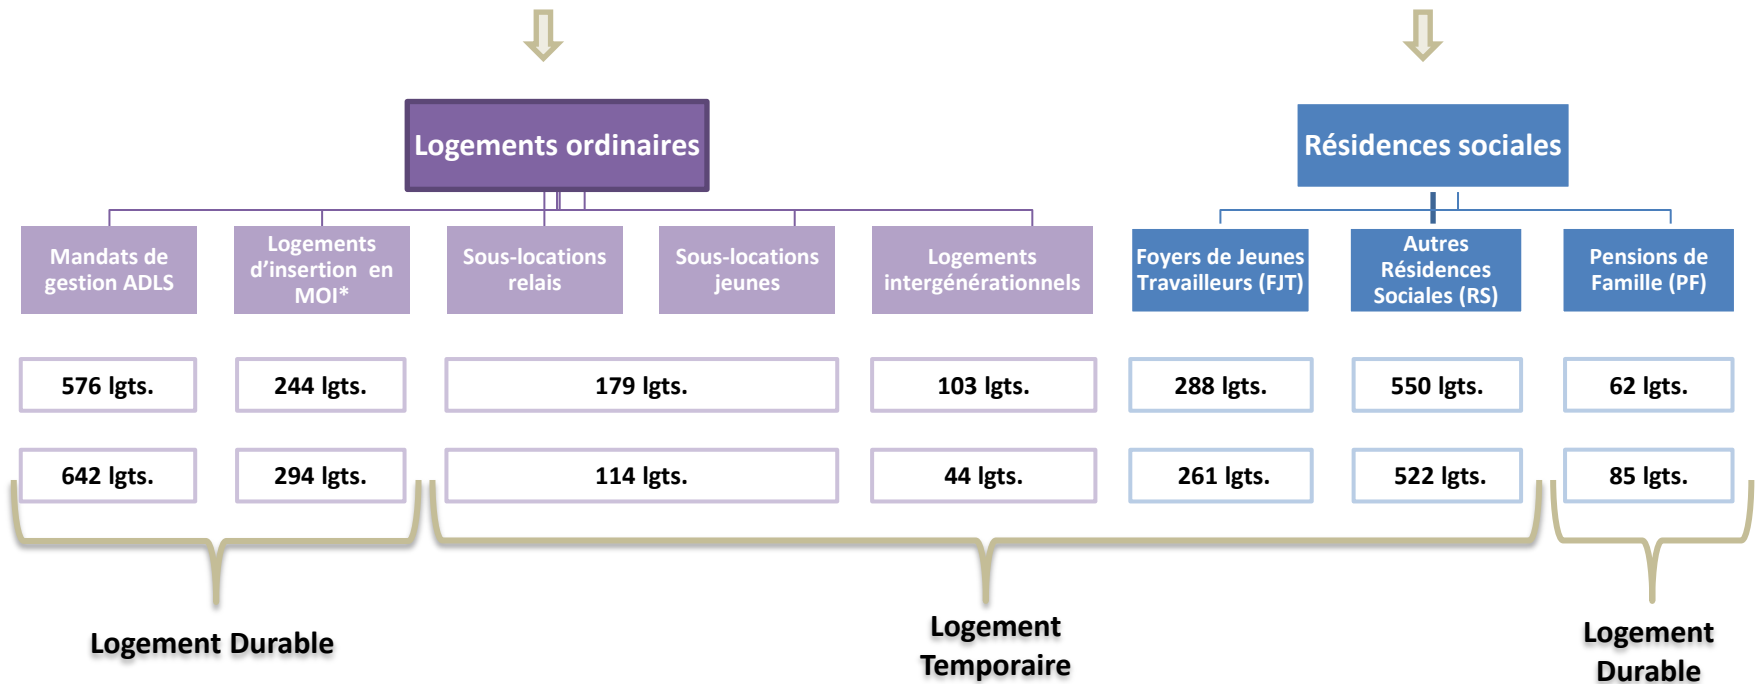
Logements ordinaires

Résidences sociales

Mandats de gestion ADLS

Logements d'insertion en MOI*

Sous-locations relais

Sous-locations jeunes

Logements intergénérationnels

Foyers de Jeunes Travailleurs (FJT)

Autres Résidences Sociales (RS)

Pensions de Famille (PF)

| 576 lgts. | 244 lgts. | 179 lgts. | 103 lgts. | 288 lgts. | 550 lgts. | 62 lgts. |
|---|---|---|---|---|---|---|
| 642 lgts. | 294 lgts. | 114 lgts. | 44 lgts. | 261 lgts. | 522 lgts. | 85 lgts. |

Logement Durable

Logement Temporaire

Logement Durable